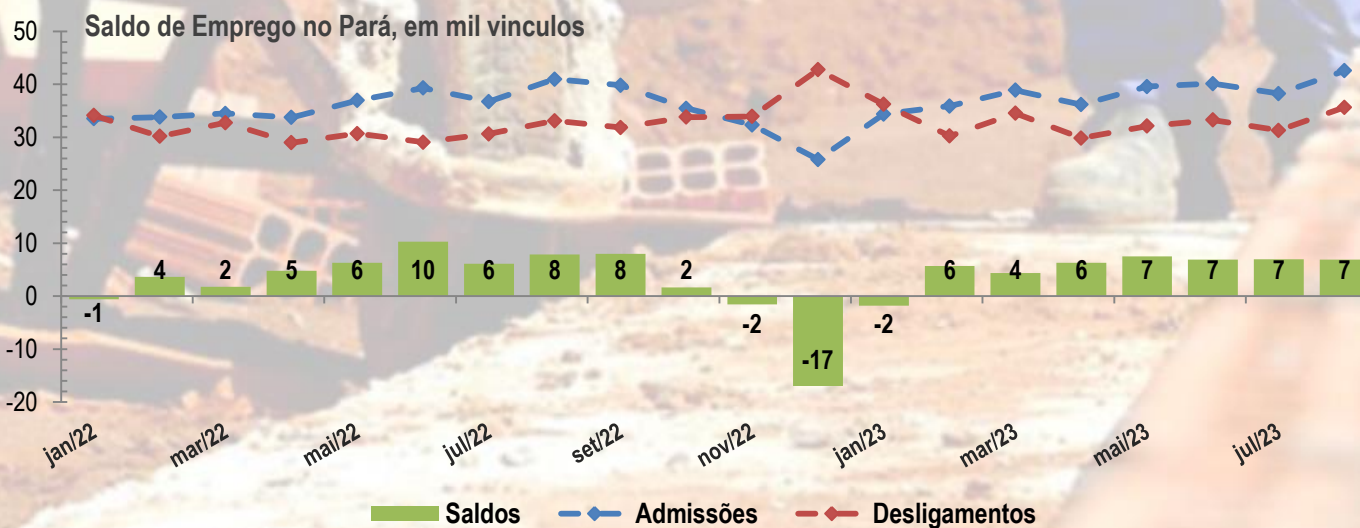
Saldo de Emprego no Pará, em mil vinculos

50
40
30
20
10
0
-10
-20

-1
4
2
5
6
10
6
8
8
2
-2
-17
-2
6
4
6
7
7
7
7

jan/22
mar/22
mai/22
jul/22
set/22
nov/22
jan/23
mar/23
mai/23
jul/23

Saldos
Admissões
Desligamentos